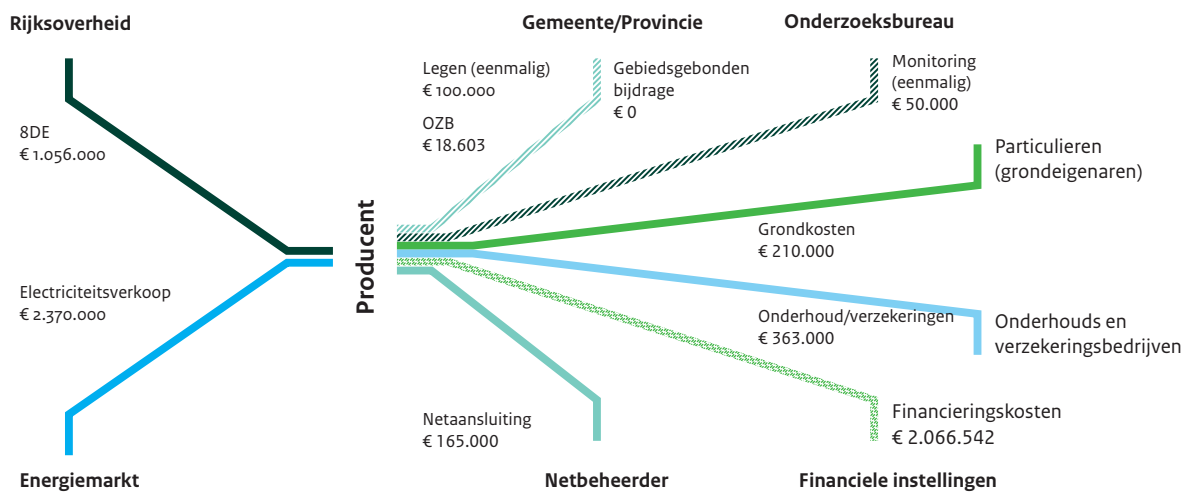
Rijksoverheid

8DE
€ 1.056.000

Electriciteitsverkoop
€ 2.370.000

Energiemarkt

Producent

Gemeente/Provincie

Legen (eenmalig)
€ 100.000

OZB
€ 18.603

Gebiedsgebonden bijdrage
€ 0

Onderzoeksbureau

Monitoring (eenmalig)
€ 50.000

Particulieren (grondeigenaren)

Grondkosten
€ 210.000

Onderhoud/verzekeringen
€ 363.000

Onderhouds en verzekeringsbedrijven

Financieringskosten
€ 2.066.542

Netaansluiting
€ 165.000

Netbeheerder

Financiele instellingen